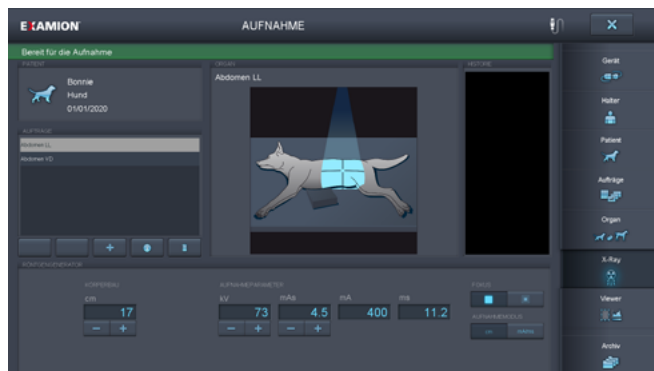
EXAMION

AUFNAHME

Bereit für die Aufnahme

PATIENT

Bonnie
Hund
01/01/2020

AUFTRÄGE

Abdomen LL
Abdomen VD

ORGAN

Abdomen LL

HISTORIE

KOMPONENTENGENERATOR

KÖRPERBAU
cm
17
−
+

AUFNAHMEPARAMETER
kV
73
−
+
mAs
4.5
−
+
mA
400
ms
11.2

FOKUS

AUFNAHMEMODUS

Gerät

Halter

Patient

Aufträge

Organ

X-Ray

Viewer

Archiv